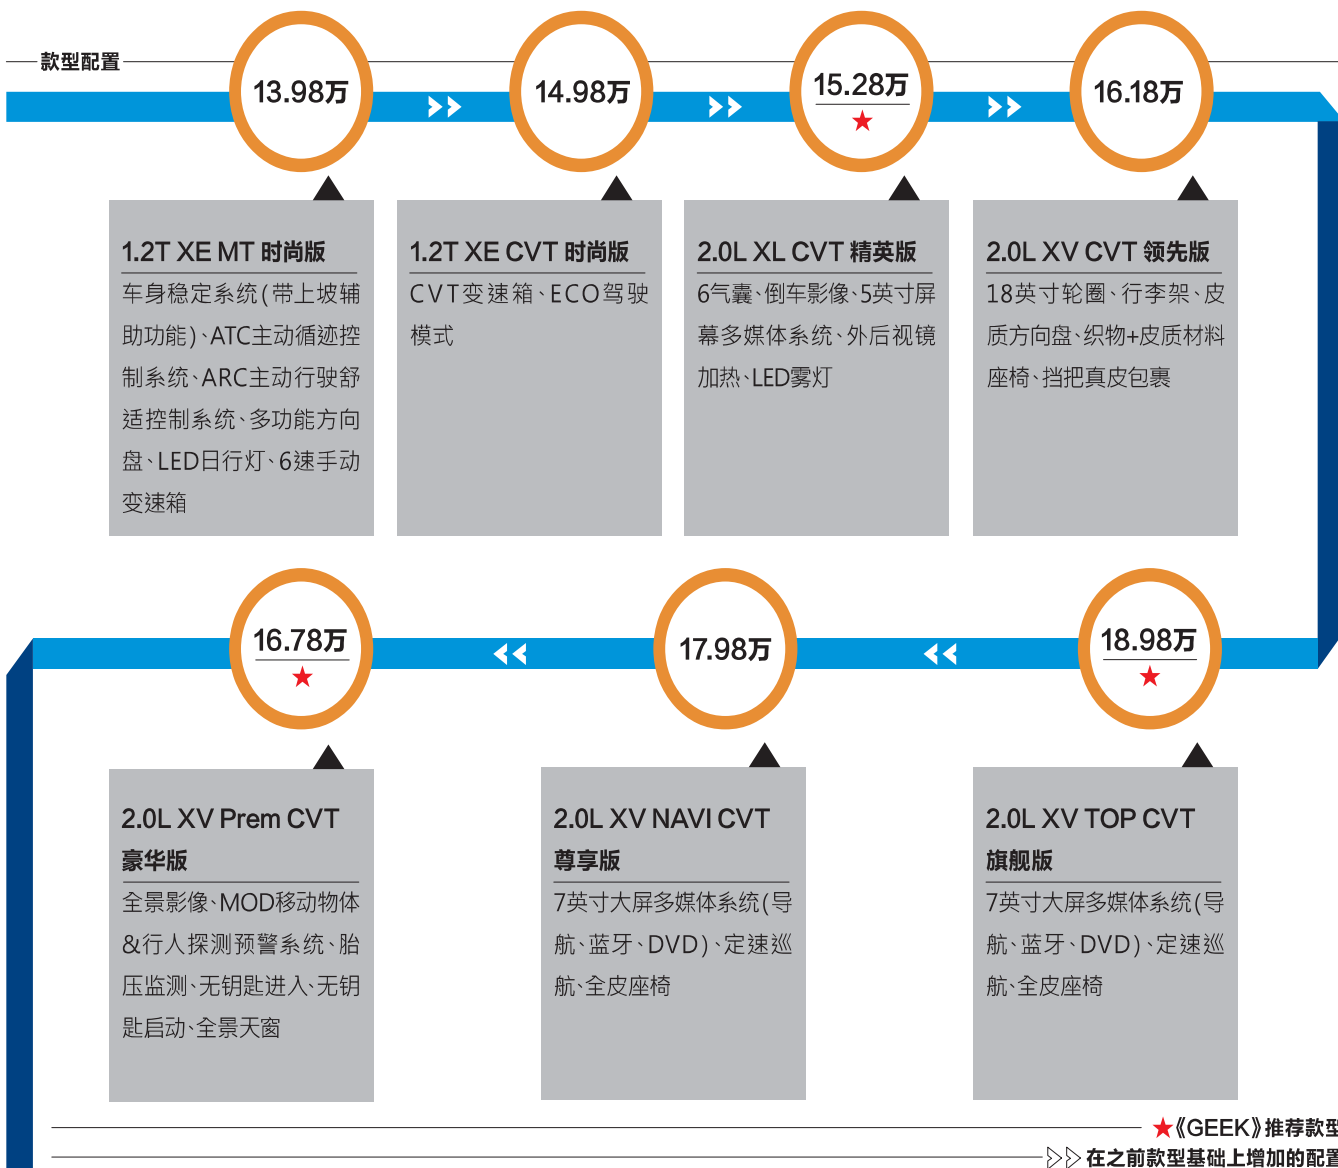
款型配置

13.98万

1.2T XE MT 时尚版
车身稳定系统(带上坡辅助功能)、ATC主动循迹控制系统、ARC主动行驶舒适控制系统、多功能方向盘、LED日行灯、6速手动变速箱

14.98万

1.2T XE CVT 时尚版
CVT变速箱、ECO驾驶模式

15.28万
★

2.0L XL CVT 精英版
6气囊、倒车影像、5英寸屏幕多媒体系统、外后视镜加热、LED雾灯

16.18万

2.0L XV CVT 领先版
18英寸轮圈、行李架、皮质方向盘、织物+皮质材料座椅、挡把真皮包裹

18.98万
★

2.0L XV TOP CVT 旗舰版
7英寸大屏多媒体系统(导航、蓝牙、DVD)、定速巡航、全皮座椅

17.98万

2.0L XV NAVI CVT 尊享版
7英寸大屏多媒体系统(导航、蓝牙、DVD)、定速巡航、全皮座椅

16.78万
★

2.0L XV Prem CVT 豪华版
全景影像、MOD移动物体&行人探测预警系统、胎压监测、无钥匙进入、无钥匙启动、全景天窗

★《GEEK》推荐款型
▷▷ 在之前款型基础上增加的配置